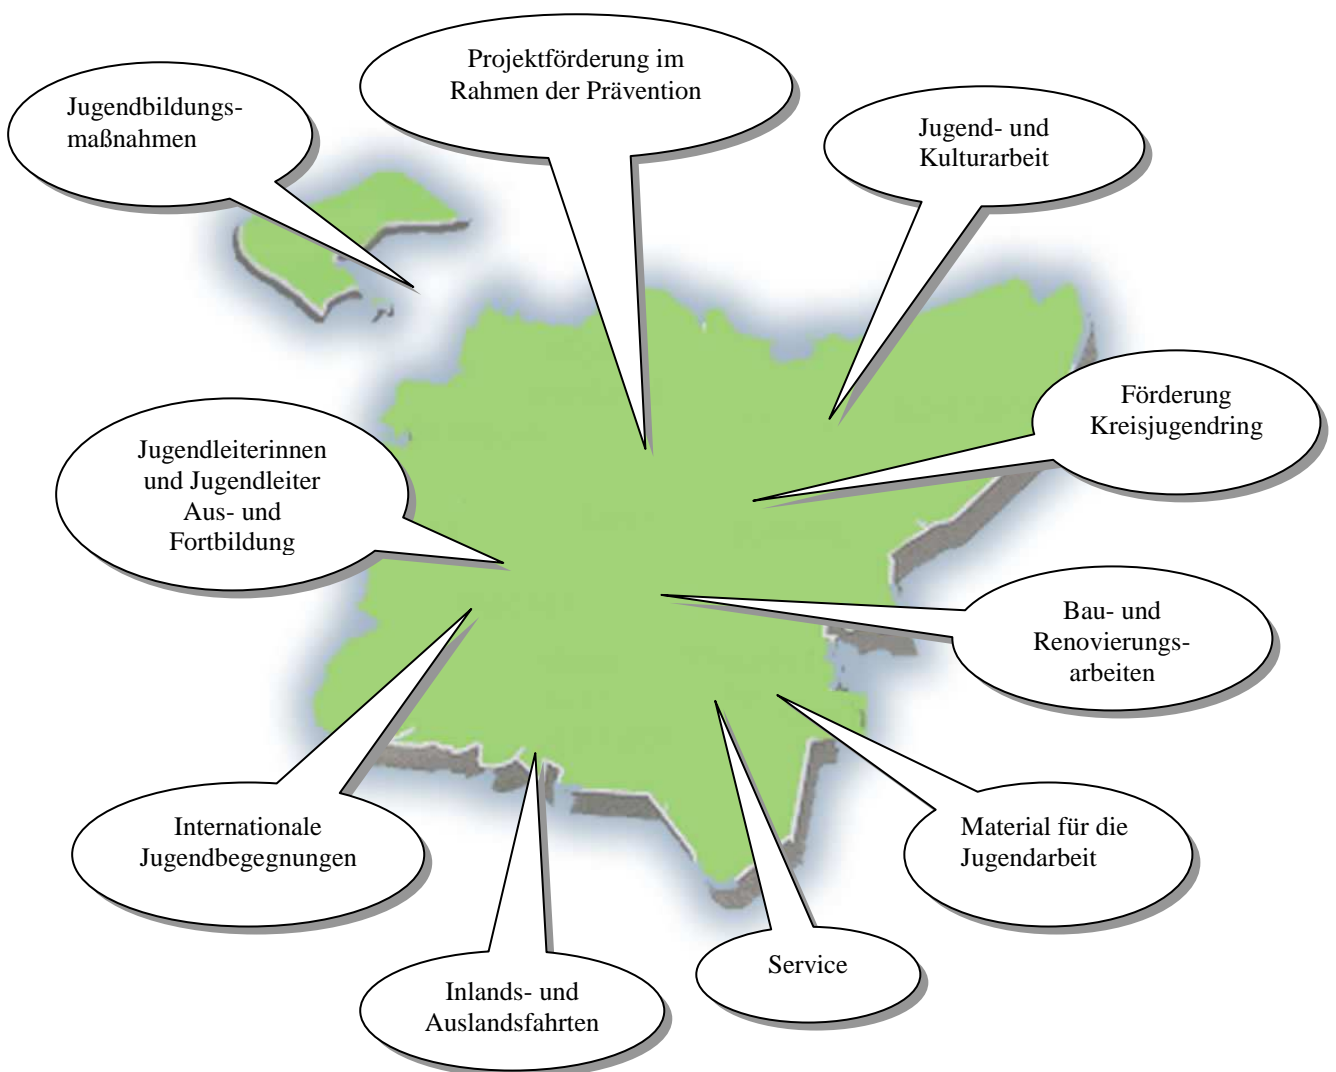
Jugendbildungsmaßnahmen

Projektförderung im Rahmen der Prävention

Jugend- und Kulturarbeit

Förderung Kreisjugendring

Jugendleiterinnen und Jugendleiter Aus- und Fortbildung

Bau- und Renovierungsarbeiten

Material für die Jugendarbeit

Internationale Jugendbegegnungen

Service

Inlands- und Auslandsfahrten